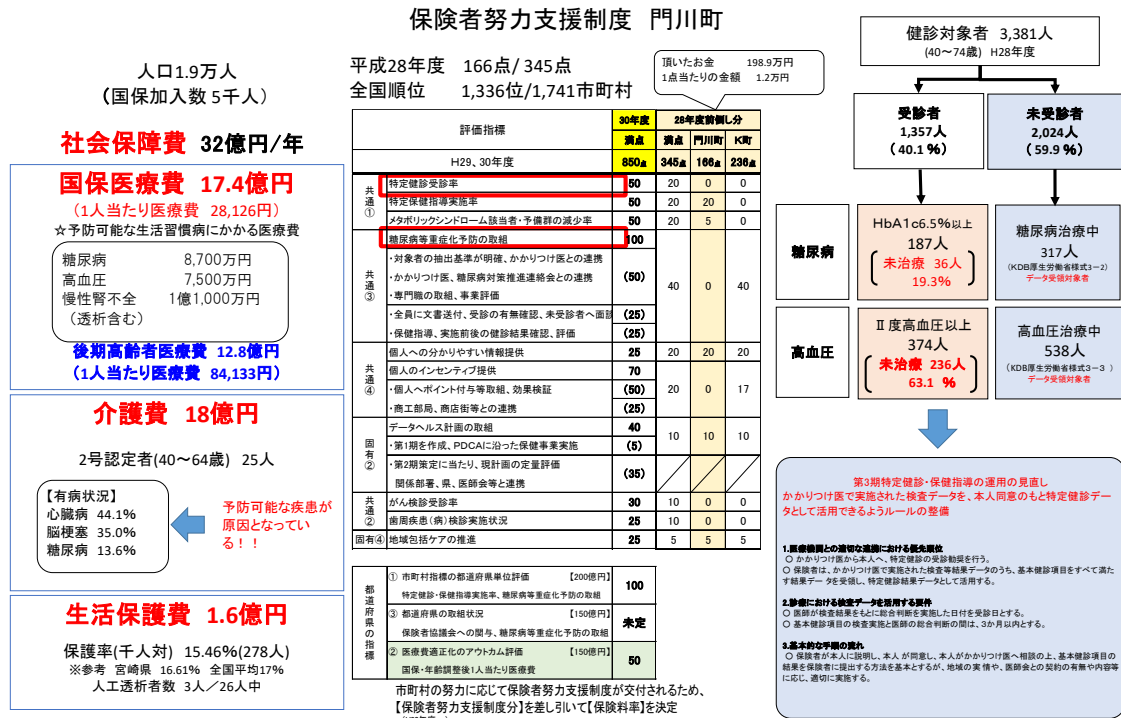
保険者努力支援制度 門川町

人口1.9万人
（国保加入数５千人）

社会保障費 32億円/年

国保医療費 17.4億円
（1人当たり医療費 28,126円）
☆予防可能な生活習慣病にかかる医療費

糖尿病 8,700万円
高血圧 7,500万円
慢性腎不全 1億1,000万円
（透析含む）

後期高齢者医療費 12.8億円
（1人当たり医療費 84,133円）

介護費 18億円

2号認定者(40〜64歳) 25人

【有病状況】
心臓病 44.1%
脳梗塞 35.0%
糖尿病 13.6%

予防可能な疾患が原因となっている！！

生活保護費 1.6億円

保護率(千人対) 15.46%(278人)
※参考 宮崎県 16.61% 全国平均17%
人工透析者数 3人／26人中

平成28年度 166点/ 345点
全国順位 1,336位/1,741市町村

頂いたお金 198.9万円
1点当たりの金額 1.2万円

| | 評価指標 | 30年度 満点 | 28年度前倒し分 満点 | 門川町 | K町 |
|---|---|---|---|---|---|
| | H29、30年度 | 850点 | 345点 | 166点 | 236点 |
| 共通① | 特定健診受診率 | 50 | 20 | 0 | 0 |
| | 特定保健指導実施率 | 50 | 20 | 20 | 0 |
| | メタボリックシンドローム該当者・予備群の減少率 | 50 | 20 | 5 | 0 |
| 共通③ | 糖尿病等重症化予防の取組 | 100 | 40 | 0 | 40 |
| | ・対象者の抽出基準が明確、かかりつけ医との連携 ・かかりつけ医、糖尿病対策推進連絡会との連携 ・専門職の取組、事業評価 | (50) | | | |
| | ・全員に文書送付、受診の有無確認、未受診者へ面談 | (25) | | | |
| | ・保健指導、実施前後の健診結果確認、評価 | (25) | | | |
| 共通④ | 個人への分かりやすい情報提供 | 25 | 20 | 20 | 20 |
| | 個人のインセンティブ提供 | 70 | 20 | 0 | 17 |
| | ・個人へポイント付与等取組、効果検証 | (50) | | | |
| | ・商工部局、商店街等との連携 | (25) | | | |
| 固有② | データヘルス計画の取組 | 40 | 10 | 10 | 10 |
| | ・第1期を作成、PDCAに沿った保健事業実施 | (5) | | | |
| | ・第2期策定に当たり、現計画の定量評価 関係部署、県、医師会等と連携 | (35) | | | |
| 共通② | がん検診受診率 | 30 | 10 | 0 | 0 |
| | 歯周疾患(病)検診実施状況 | 25 | 10 | 0 | 0 |
| 固有④ | 地域包括ケアの推進 | 25 | 5 | 5 | 5 |

| 都道府県の指標 | ① 市町村指標の都道府県単位評価 【200億円】 特定健診・保健指導実施率、糖尿病等重症化予防の取組 | 100 |
|---|---|---|
| | ③ 都道府県の取組状況 【150億円】 保険者協議会への関与、糖尿病等重症化予防の取組 | 未定 |
| | ② 医療費適正化のアウトカム評価 【150億円】 国保・年齢調整後1人当たり医療費 | 50 |

市町村の努力に応じて保険者努力支援制度が交付されるため、
【保険者努力支援制度分】を差し引いて【保険料率】を決定

健診対象者 3,381人
(40〜74歳) H28年度

受診者
1,357人
（40.1％）

未受診者
2,024人
（59.9％）

糖尿病
HbA1c6.5%以上
187人
未治療 36人
19.3%

糖尿病治療中
317人
(KDB厚生労働省様式3−2)
データ受領対象者

高血圧
Ⅱ度高血圧以上
374人
未治療 236人
63.1 %

高血圧治療中
538人
(KDB厚生労働省様式3−3)
データ受領対象者

第3期特定健診・保健指導の運用の見直し
かかりつけ医で実施された検査データを、本人同意のもと特定健診データとして活用できるようルールの整備

1.医療機関との適切な連携における留意事項
○ かかりつけ医から本人へ、特定健診の受診勧奨を行う。
○ 保険者は、かかりつけ医で実施された検査等結果データのうち、基本健診項目をすべて満たす結果データを受領し、特定健診結果データとして活用する。

2.診療における検査データを活用する要件
○ 医師が検査結果をもとに総合判断を実施した日付を受診日とする。
○ 基本健診項目の検査実施と医師の総合判断の間は、3か月以内とする。

3.基本的な手順の流れ
○ 保険者が本人に説明し、本人が同意し、本人がかかりつけ医へ相談の上、基本健診項目の結果を保険者に提出する方法を基本とするが、地域の実情や、医師会との契約の有無や内容等に応じ、適切に実施する。